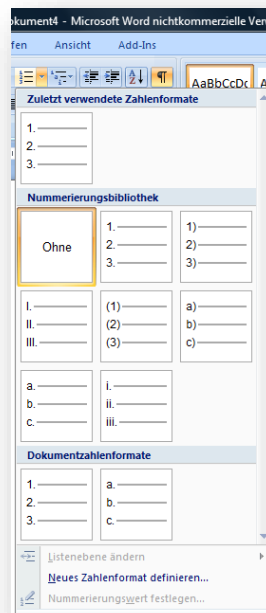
okument4 - Microsoft Word nichtkommerzielle Ver

fen Ansicht Add-Ins

AaBbCcDc

Zuletzt verwendete Zahlenformate

1.
2.
3.

Nummerierungsbibliothek

Ohne

1.
2.
3.

1)
2)
3)

I.
II.
III.

(1)
(2)
(3)

a)
b)
c)

a.
b.
c.

i.
ii.
iii.

Dokumentzahlenformate

1.
2.
3.

a.
b.
c.

Listenebene ändern

Neues Zahlenformat definieren...

Nummerierungswert festlegen...